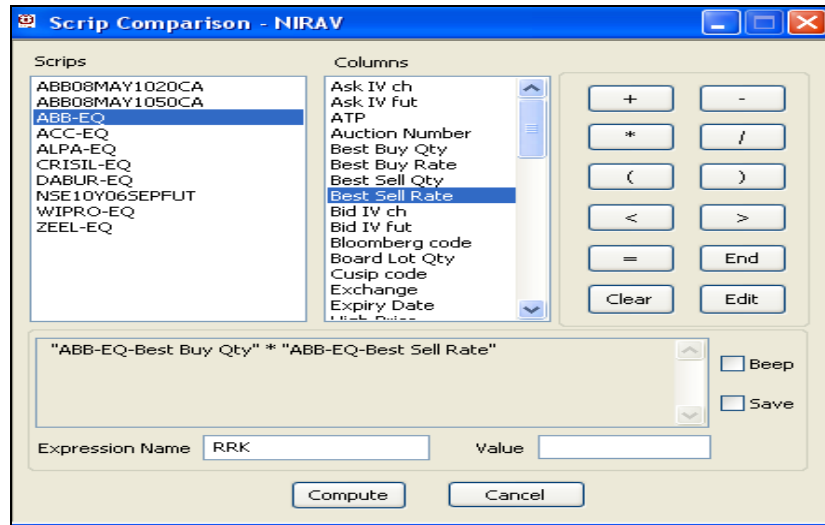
Scrip Comparison - NIRAV

Scrips
ABB08MAY1020CA
ABB08MAY1050CA
ABB-EQ
ACC-EQ
ALPA-EQ
CRISIL-EQ
DABUR-EQ
NSE10Y06SEPFUT
WIPRO-EQ
ZEEL-EQ

Columns
Ask IV ch
Ask IV fut
ATP
Auction Number
Best Buy Qty
Best Buy Rate
Best Sell Qty
Best Sell Rate
Bid IV ch
Bid IV fut
Bloomberg code
Board Lot Qty
Cusip code
Exchange
Expiry Date
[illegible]

+
-
*
/
(
)
<
>
=
End
Clear
Edit

"ABB-EQ-Best Buy Qty" * "ABB-EQ-Best Sell Rate"

Beep
Save

Expression Name RRK
Value

Compute
Cancel